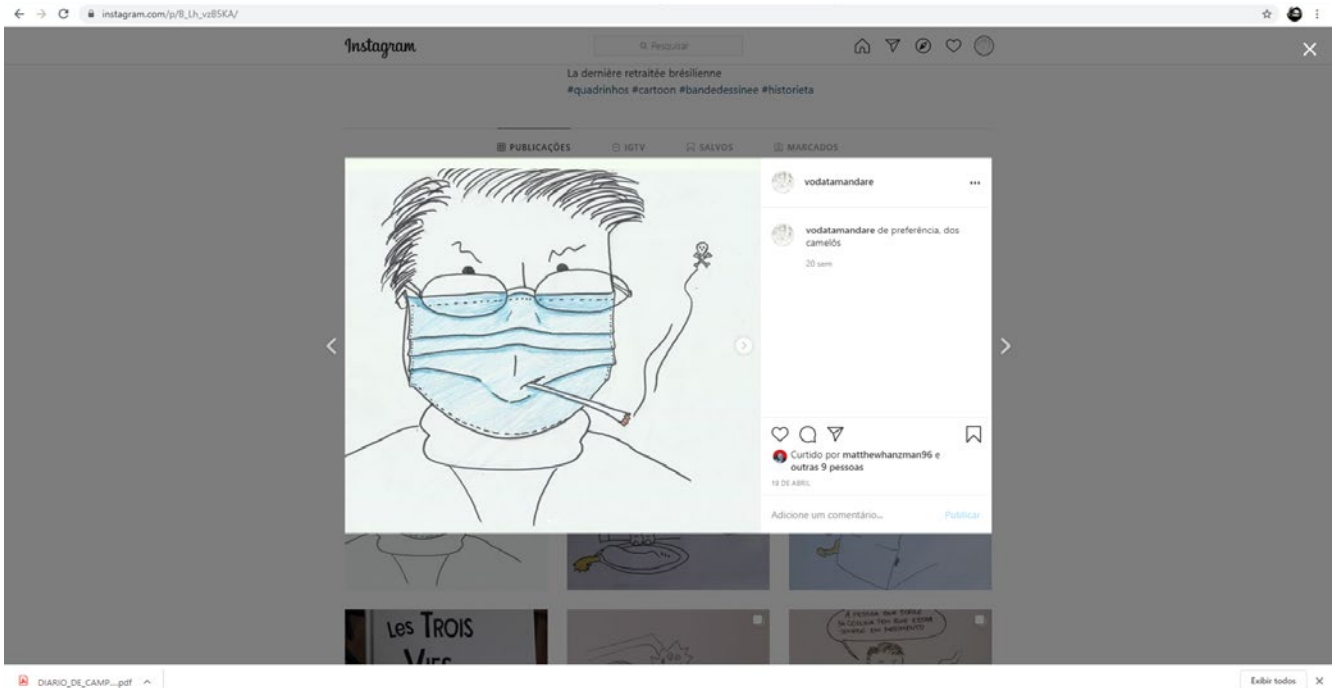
instagram.com/p/B_Lh_vzBSKA/

Instagram

Q Pesquisar

La dernière retraitée brésilienne
#quadrinhos #cartoon #bandedessinee #historieta

PUBLICAÇÕES IGTV SALVOS MARCADOS

vodatamandare ...

vodatamandare de preferência, dos camelôs

20 sem

Curtido por matthewhanzman96 e outras 9 pessoas

19 DE ABRIL

Adicione um comentário...

Publicar

Les TROIS

A PESSOA QUE TOSSE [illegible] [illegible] ESTAR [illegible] EM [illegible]

DIARIO_DE_CAMP....pdf

Exibir todos